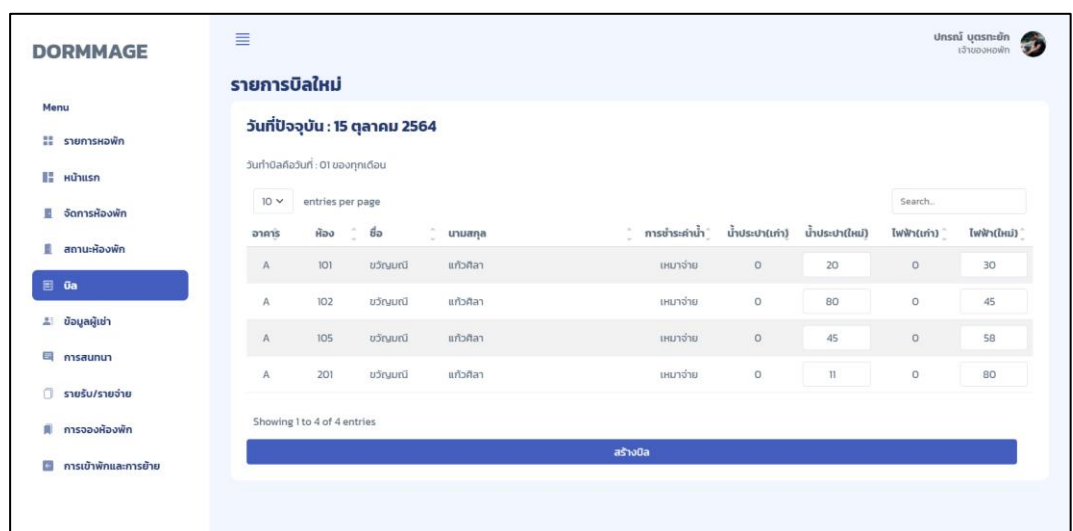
DORMMAGE

Menu

รายการหอพัก

หน้าแรก

จัดการห้องพัก

สถานะห้องพัก

บิล

ข้อมูลผู้เช่า

การสนทนา

รายรับ/รายจ่าย

การจองห้องพัก

การเข้าพักและการย้าย

ปกรณ์ บุตรกะยัก
เจ้าของหอพัก

รายการบิลใหม่

วันที่ปัจจุบัน : 15 ตุลาคม 2564

วันทำบิลคือวันที่ : 01 ของทุกเดือน

10 entries per page

Search...

| อาคาร | ห้อง | ชื่อ | นามสกุล | การชำระค่าน้ำ | น้ำประปา(เก่า) | น้ำประปา(ใหม่) | ไฟฟ้า(เก่า) | ไฟฟ้า(ใหม่) |
|---|---|---|---|---|---|---|---|---|
| A | 101 | ขวัญมณี | แก้วศิลา | เหมาจ่าย | 0 | 20 | 0 | 30 |
| A | 102 | ขวัญมณี | แก้วศิลา | เหมาจ่าย | 0 | 80 | 0 | 45 |
| A | 105 | ขวัญมณี | แก้วศิลา | เหมาจ่าย | 0 | 45 | 0 | 58 |
| A | 201 | ขวัญมณี | แก้วศิลา | เหมาจ่าย | 0 | 11 | 0 | 80 |

Showing 1 to 4 of 4 entries

สร้างบิล